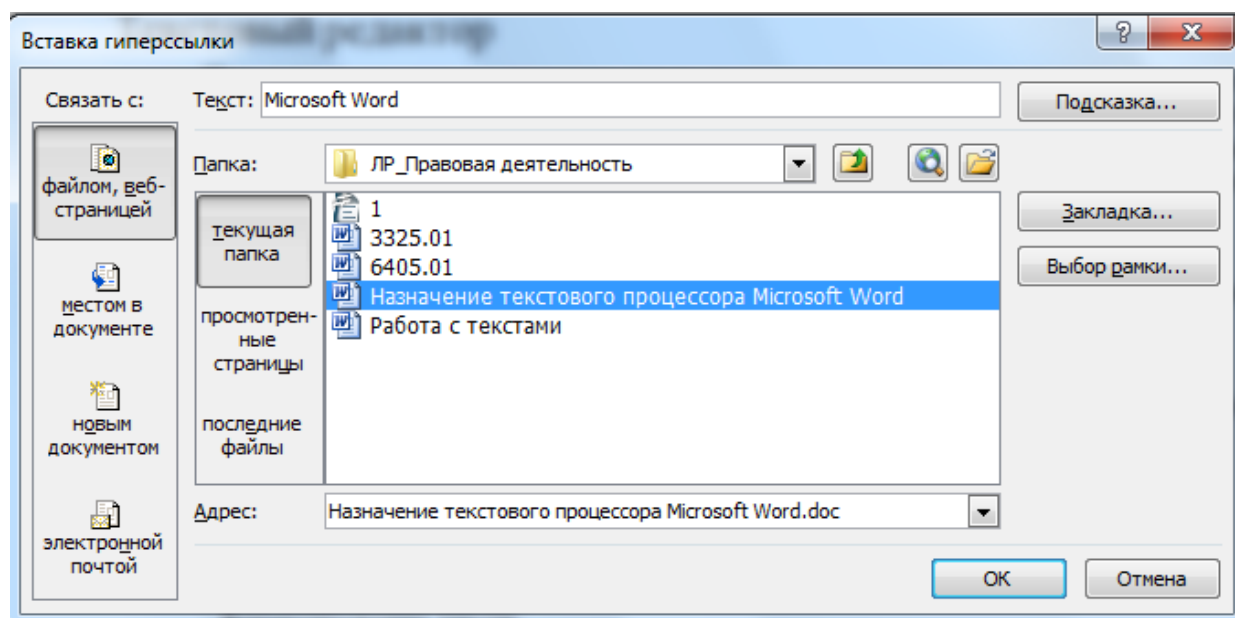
Вставка гиперссылки

?

X

Связать с:

Текст: Microsoft Word

Подсказка...

файлом, веб-страницей

Папка: ЛР_Правовая деятельность

текущая папка

1
3325.01
6405.01
Назначение текстового процессора Microsoft Word
Работа с текстами

Закладка...

Выбор рамки...

местом в документе

просмотренные страницы

новым документом

последние файлы

электронной почтой

Адрес: Назначение текстового процессора Microsoft Word.doc

ОК

Отмена